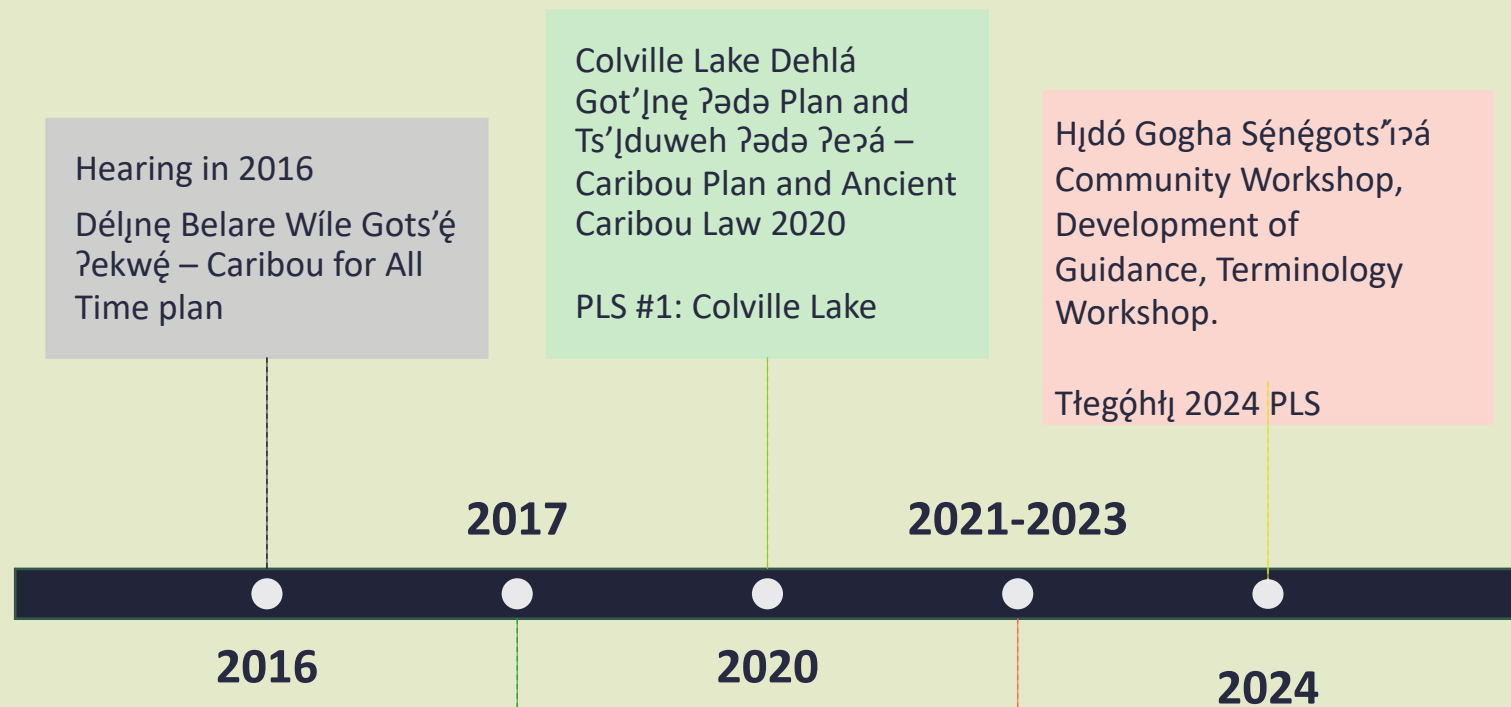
Hearing in 2016

Délı̨nę Belare Wíle Gots'ę́ ʔekwę́ – Caribou for All Time plan

Colville Lake Dehlá Got'ı̨nę ʔədə Plan and Ts'ı̨duweh ʔədə ʔeɂá – Caribou Plan and Ancient Caribou Law 2020

PLS #1: Colville Lake

Hı̨dó Gogha Sę́nę́gots'ı́ɂá Community Workshop, Development of Guidance, Terminology Workshop.

Tłegǫ́hłı̨ 2024 PLS

2017

2021-2023

2016

2020

2024